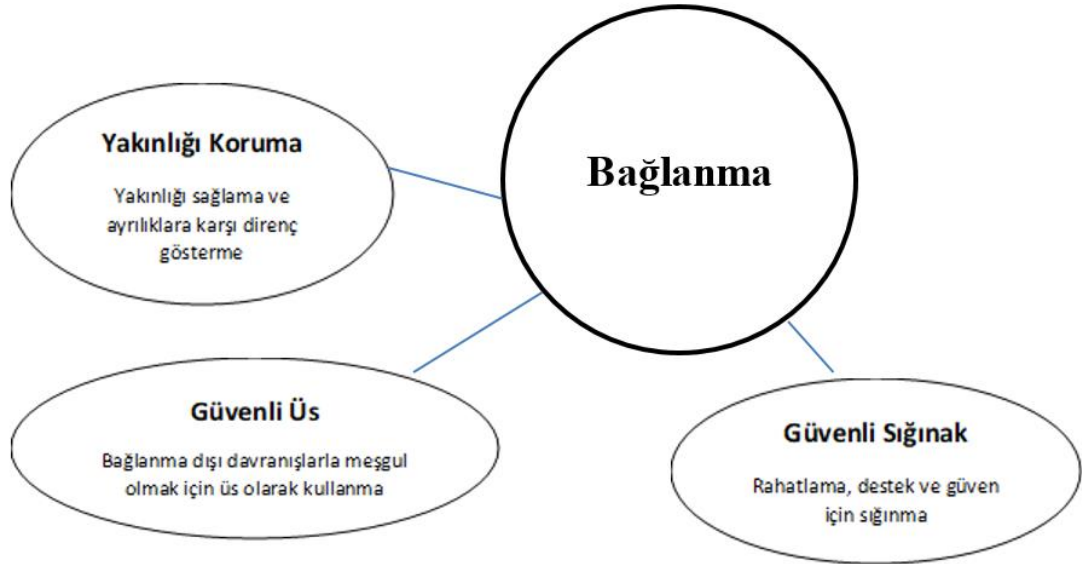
Yakınlığı Koruma

Yakınlığı sağlama ve ayrılıklara karşı direnç gösterme

Bağlanma

Güvenli Üs

Bağlanma dışı davranışlarla meşgul olmak için üs olarak kullanma

Güvenli Sığınak

Rahatlama, destek ve güven için sığınma